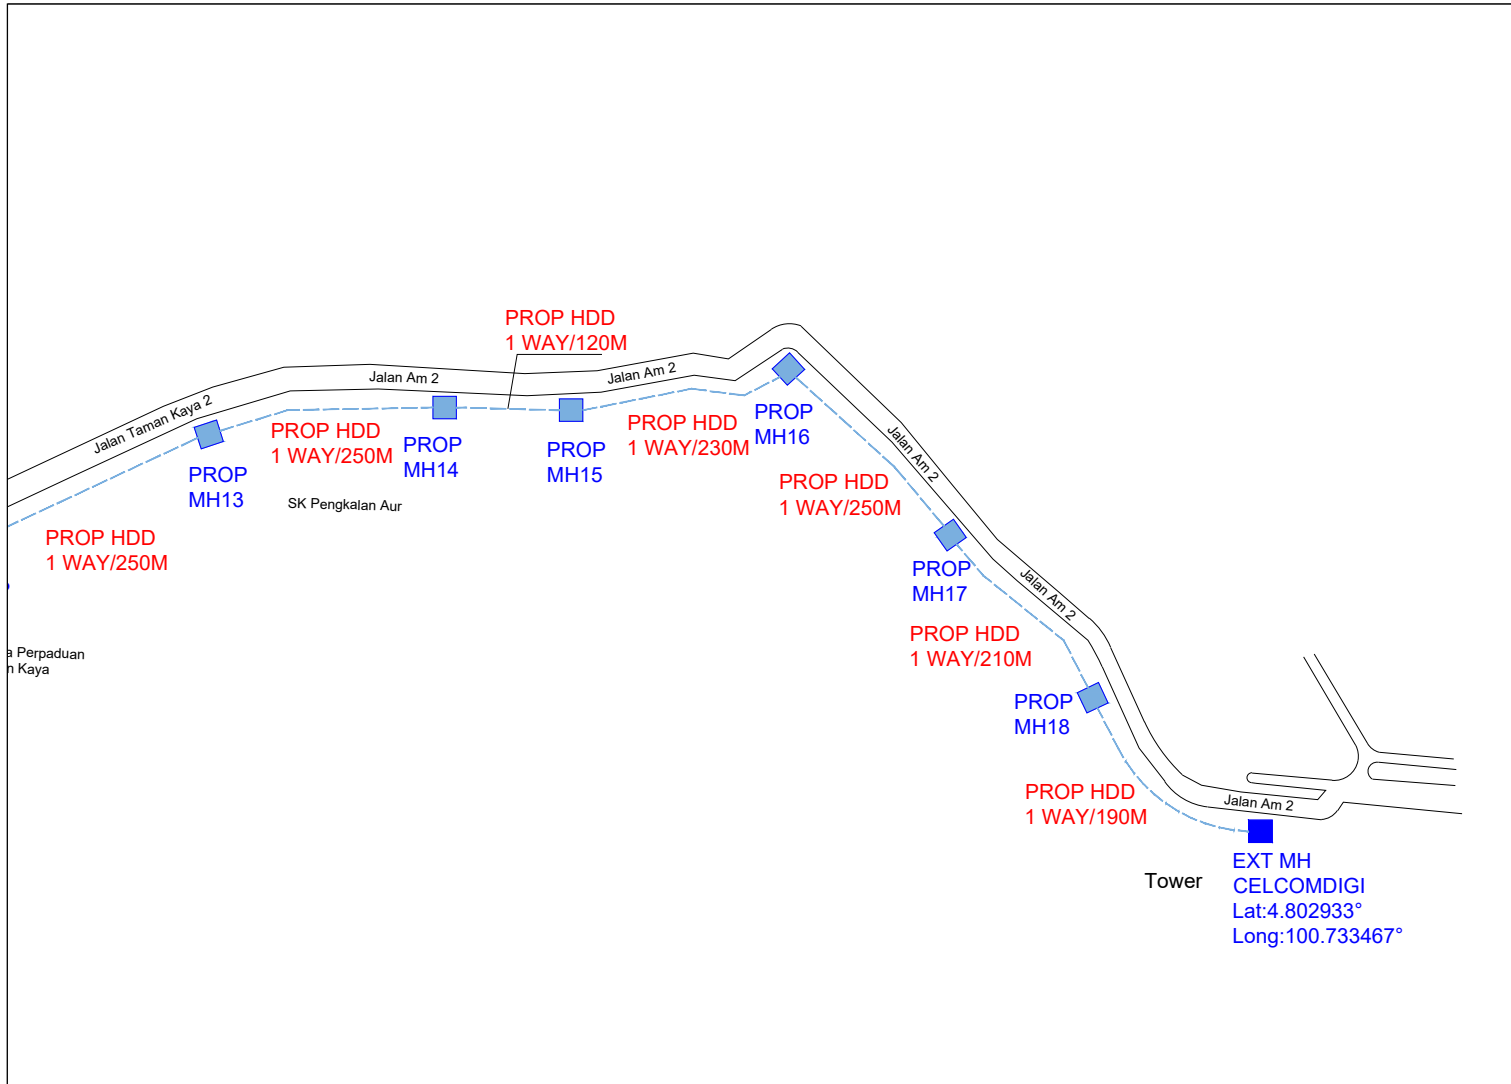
PROP HDD
1 WAY/120M

Jalan Am 2

Jalan Am 2

Jalan Taman Kaya 2

PROP
MH13

PROP HDD
1 WAY/250M

PROP
MH14

PROP
MH15

PROP HDD
1 WAY/230M

PROP
MH16

Jalan Am 2

SK Pengkalan Aur

PROP HDD
1 WAY/250M

PROP HDD
1 WAY/250M

PROP
MH17

Jalan Am 2

a Perpaduan
n Kaya

PROP HDD
1 WAY/210M

PROP
MH18

PROP HDD
1 WAY/190M

Jalan Am 2

Tower

EXT MH
CELCOMDIGI
Lat:4.802933°
Long:100.733467°